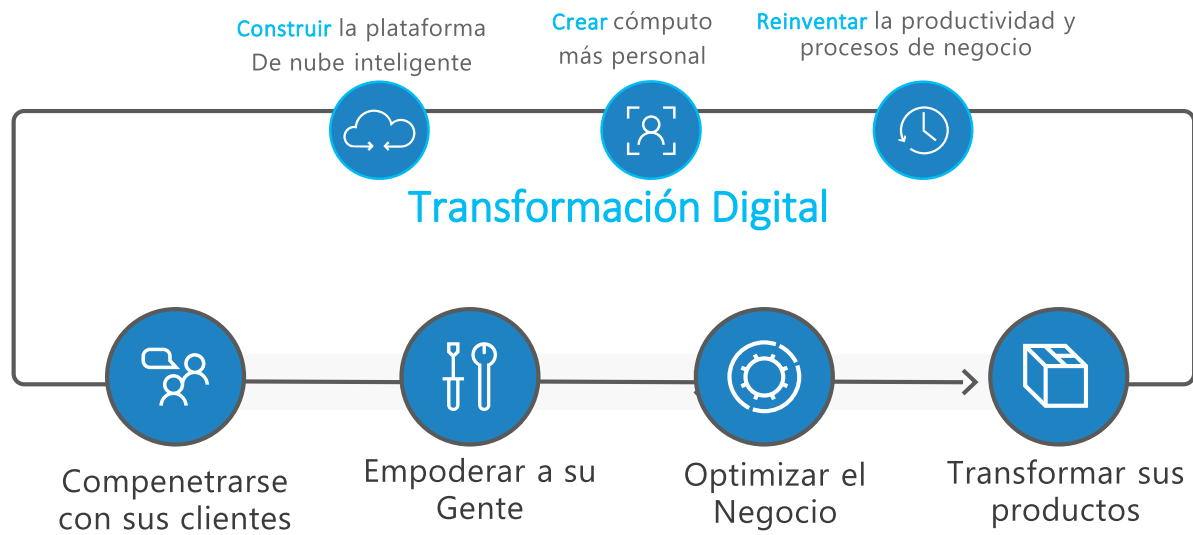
Construir la plataforma De nube inteligente

Crear cómputo más personal

Reinventar la productividad y procesos de negocio

Transformación Digital

Compenetrarse con sus clientes

Empoderar a su Gente

Optimizar el Negocio

Transformar sus productos